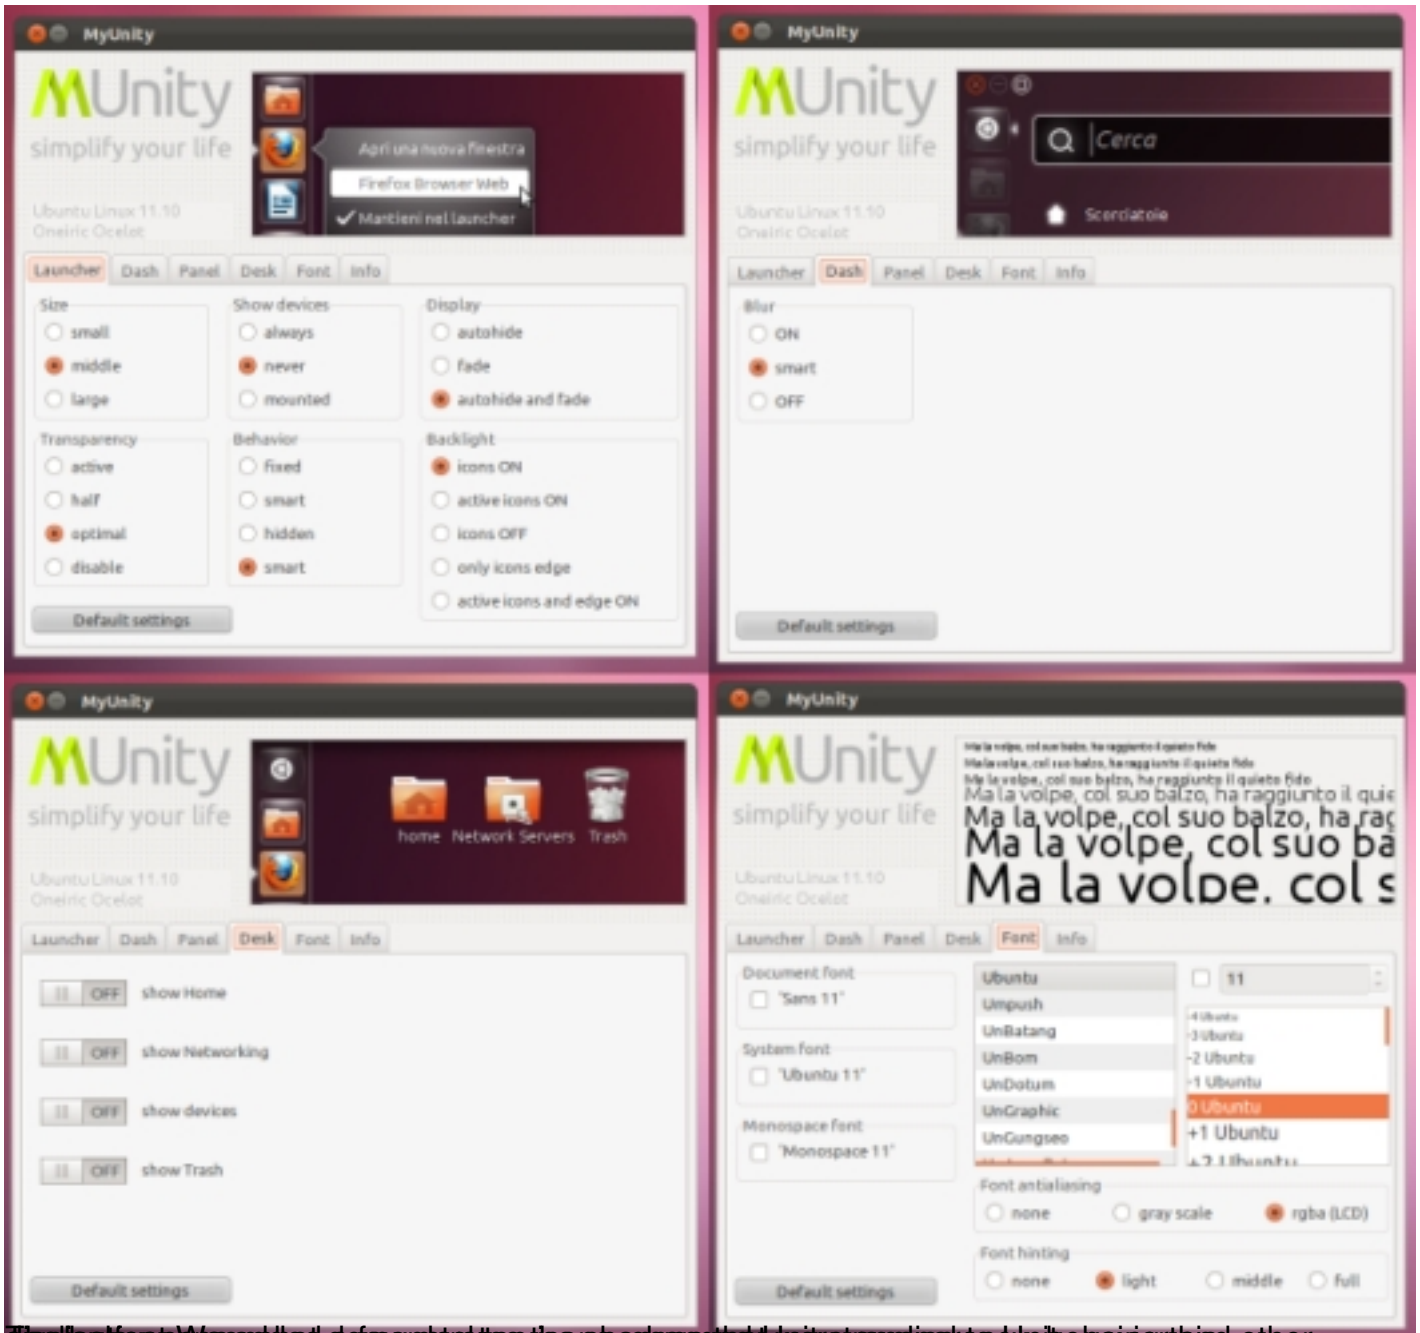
MyUnity

MUnity
simplify your life

Ubuntu Linux 11.10
Oneiric Ocelot

Apri una nuova finestra
Firefox Browser Web
✔ Mantieni nel launcher

Launcher | Dash | Panel | Desk | Font | Info

Size
small
middle
large

Show devices
always
never
mounted

Display
autohide
fade
autohide and fade

Transparency
active
half
optimal
disable

Behavior
fixed
smart
hidden
smart

Backlight
icons ON
active icons ON
icons OFF
only icons edge
active icons and edge ON

Default settings

MyUnity

MUnity
simplify your life

Ubuntu Linux 11.10
Oneiric Ocelot

Cerca
Scorciatoie

Launcher | Dash | Panel | Desk | Font | Info

Blur
ON
smart
OFF

Default settings

MyUnity

MUnity
simplify your life

Ubuntu Linux 11.10
Oneiric Ocelot

home Network Servers Trash

Launcher | Dash | Panel | Desk | Font | Info

OFF show Home
OFF show Networking
OFF show devices
OFF show Trash

Default settings

MyUnity

MUnity
simplify your life

Ubuntu Linux 11.10
Oneiric Ocelot

Ma la volpe, col suo balzo, ha raggiunto il quieto fido
Ma la volpe, col suo balzo, ha raggiunto il quieto fido
Ma la volpe, col suo balzo, ha raggiunto il quieto fido
Ma la volpe, col suo balzo, ha raggiunto il quie
Ma la volpe, col suo balzo, ha rag
Ma la volpe, col suo ba
Ma la volpe, col s

Launcher | Dash | Panel | Desk | Font | Info

Document font
'Sans 11'

System font
'Ubuntu 11'

Monospace font
'Monospace 11'

Ubuntu
Umpush
UnBatang
UnBom
UnDotum
UnGraphic
UnGungseo

11

-4 Ubuntu
-3 Ubuntu
-2 Ubuntu
-1 Ubuntu
0 Ubuntu
+1 Ubuntu
+2 Ubuntu

Font antialiasing
none
gray scale
rgba (LCD)

Font hinting
none
light
middle
full

Default settings

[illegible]